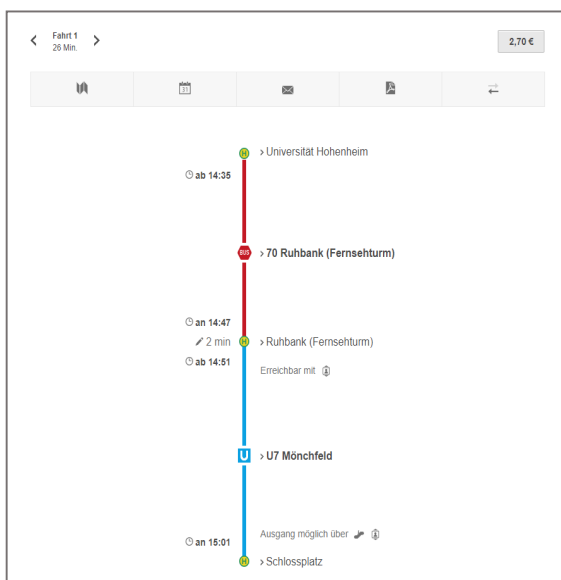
Fahrt 1
26 Min.

2,70 €

31

H › Universität Hohenheim

ab 14:35

BUS › 70 Ruhbank (Fernsehturm)

an 14:47

2 min

ab 14:51

H › Ruhbank (Fernsehturm)

Erreichbar mit

U › U7 Mönchfeld

Ausgang möglich über

an 15:01

H › Schlossplatz